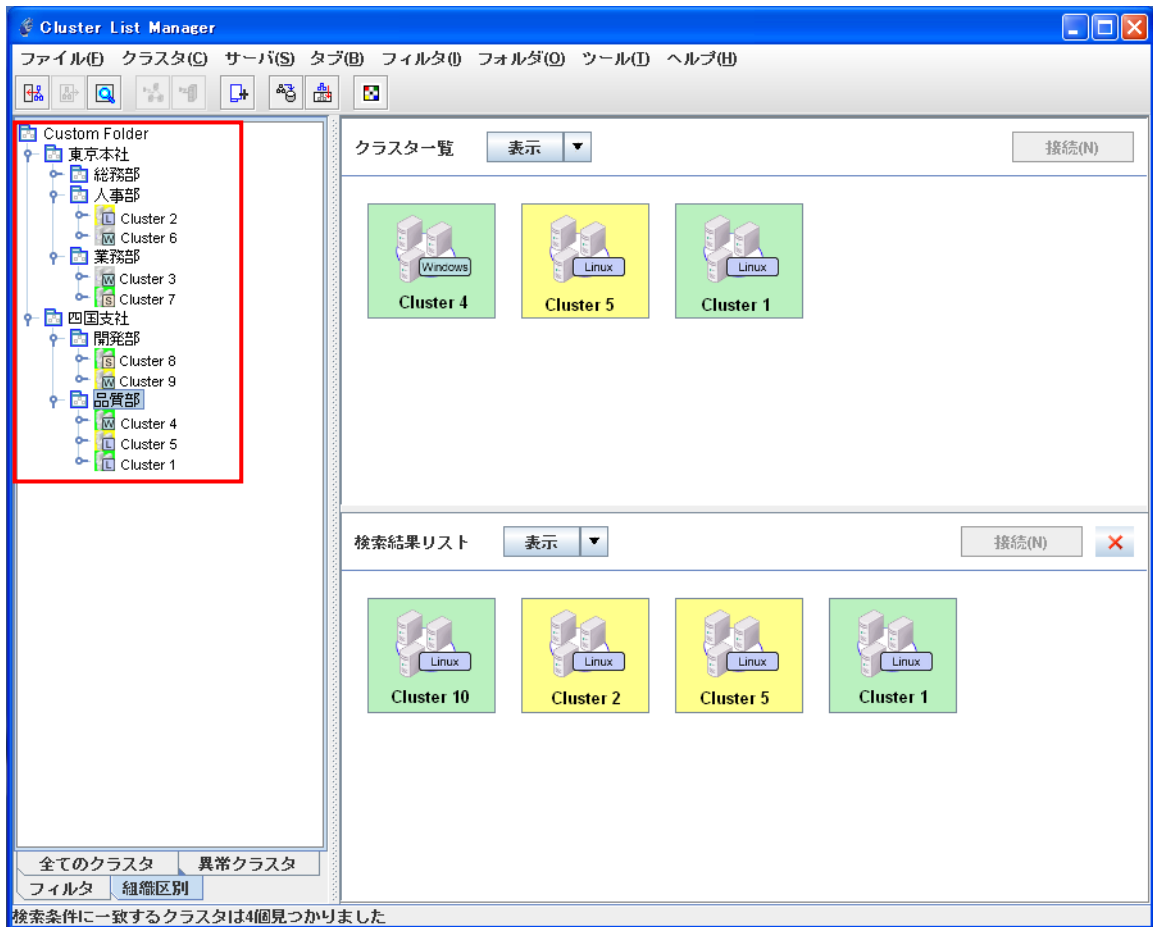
Cluster List Manager

ファイル(F) クラスタ(C) サーバ(S) タブ(B) フィルタ(I) フォルダ(O) ツール(T) ヘルプ(H)

Custom Folder
東京本社
総務部
人事部
L Cluster 2
W Cluster 6
業務部
W Cluster 3
S Cluster 7
四国支社
開発部
S Cluster 8
W Cluster 9
品質部
W Cluster 4
L Cluster 5
L Cluster 1

全てのクラスタ
異常クラスタ
フィルタ
組織区別

クラスター覧
表示
接続(N)

Windows
Cluster 4
Linux
Cluster 5
Linux
Cluster 1

検索結果リスト
表示
接続(N)
✕

Linux
Cluster 10
Linux
Cluster 2
Linux
Cluster 5
Linux
Cluster 1

検索条件に一致するクラスタは4個見つかりました